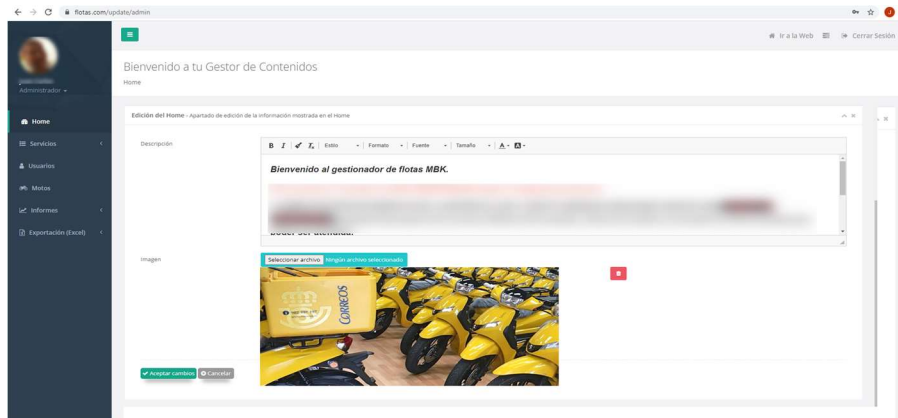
flotas.com/update/admin

Administrador

Home

Servicios

Usuarios

Motos

Informes

Exportación (Excel)

Ir a la Web

Cerrar Sesión

Bienvenido a tu Gestor de Contenidos

Home

Edición del Home - Apartado de edición de la información mostrada en el Home

Descripción

B I $T_x$ Estilo Formato Fuente Tamaño A

**Bienvenido al gestionador de flotas MBK.**

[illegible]

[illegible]

poder ser atendida.

Imagen

Seleccionar archivo Ningún archivo seleccionado

CORREOS

Aceptar cambios Cancelar